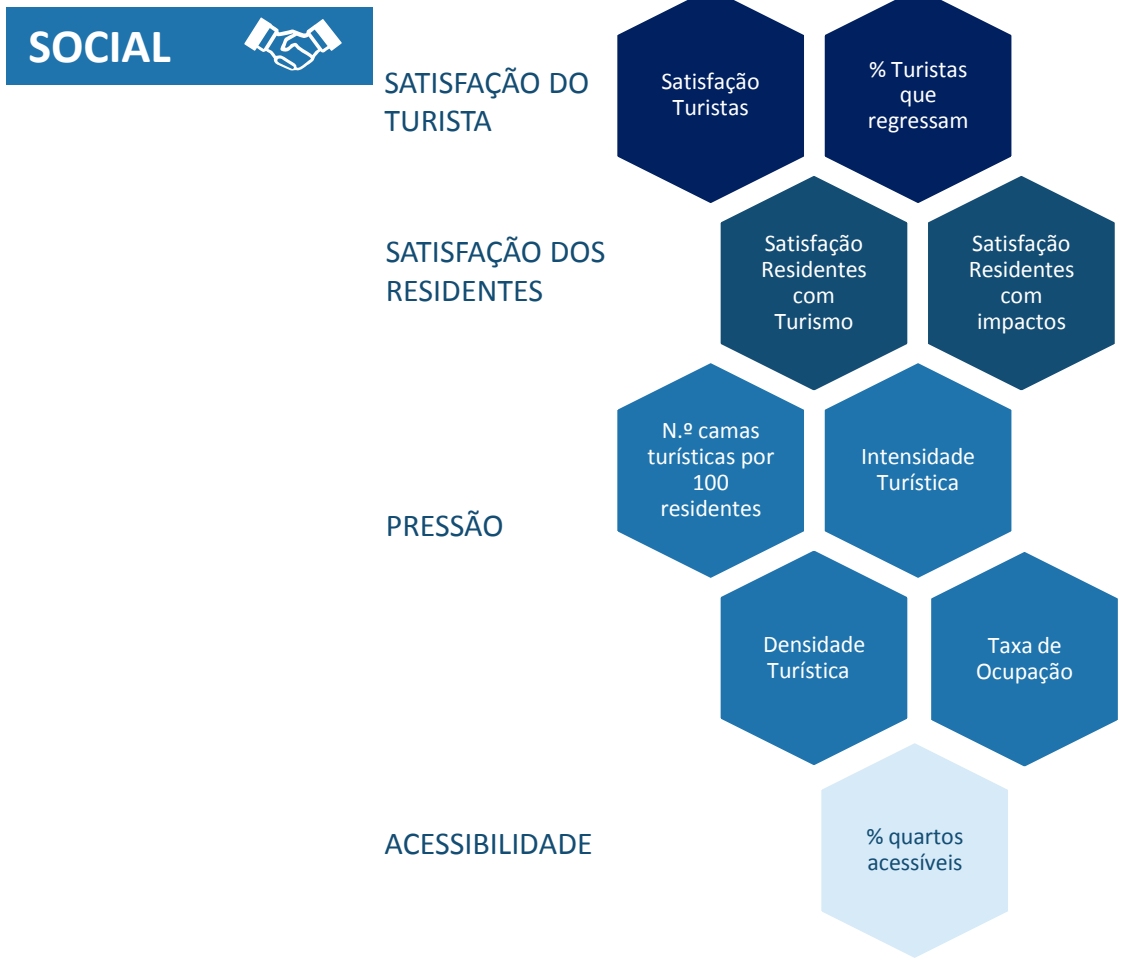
SOCIAL

SATISFAÇÃO DO TURISTA

Satisfação Turistas

% Turistas que regressam

SATISFAÇÃO DOS RESIDENTES

Satisfação Residentes com Turismo

Satisfação Residentes com impactos

PRESSÃO

N.º camas turísticas por 100 residentes

Intensidade Turística

Densidade Turística

Taxa de Ocupação

ACESSIBILIDADE

% quartos acessíveis